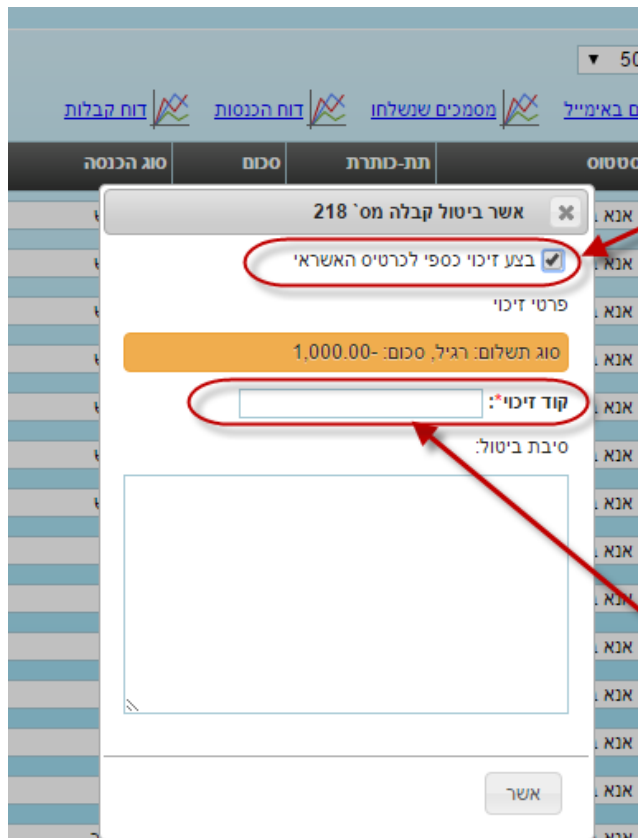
50 ▼

ם באימייל מסמכים שנשלחו דוח הכנסות דוח קבלות

סטטוס תת-כותרת סכום סוג הכנסה

אשר ביטול קבלה מס` 218

בצע זיכוי כספי לכרטיס האשראי

פרטי זיכוי

סוג תשלום: רגיל, סכום: -1,000.00

קוד זיכוי*:

סיבת ביטול:

אשר

אנא
אנא
אנא
אנא
אנא
אנא
אנא
אנא
אנא
אנא
אנא
אנא
אנא
אנא
אנא